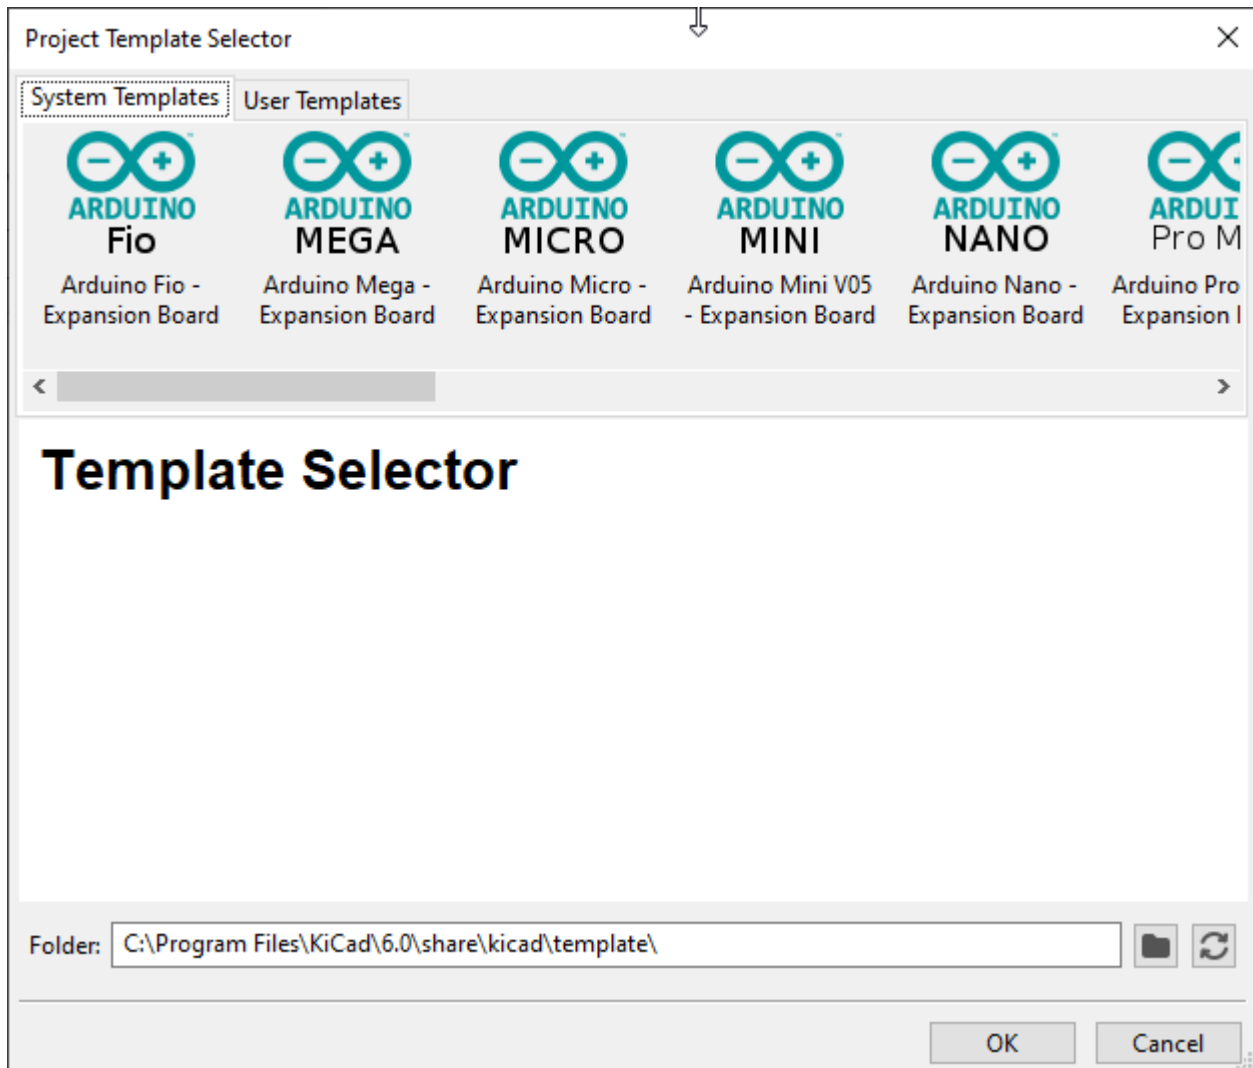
Project Template Selector

System Templates | User Templates

ARDUINO
Fio
Arduino Fio - Expansion Board

ARDUINO
MEGA
Arduino Mega - Expansion Board

ARDUINO
MICRO
Arduino Micro - Expansion Board

ARDUINO
MINI
Arduino Mini V05 - Expansion Board

ARDUINO
NANO
Arduino Nano - Expansion Board

ARDUI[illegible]
Pro M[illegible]
Arduino Pro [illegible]
Expansion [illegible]

Template Selector

Folder: C:\Program Files\KiCad\6.0\share\kicad\template\

OK Cancel